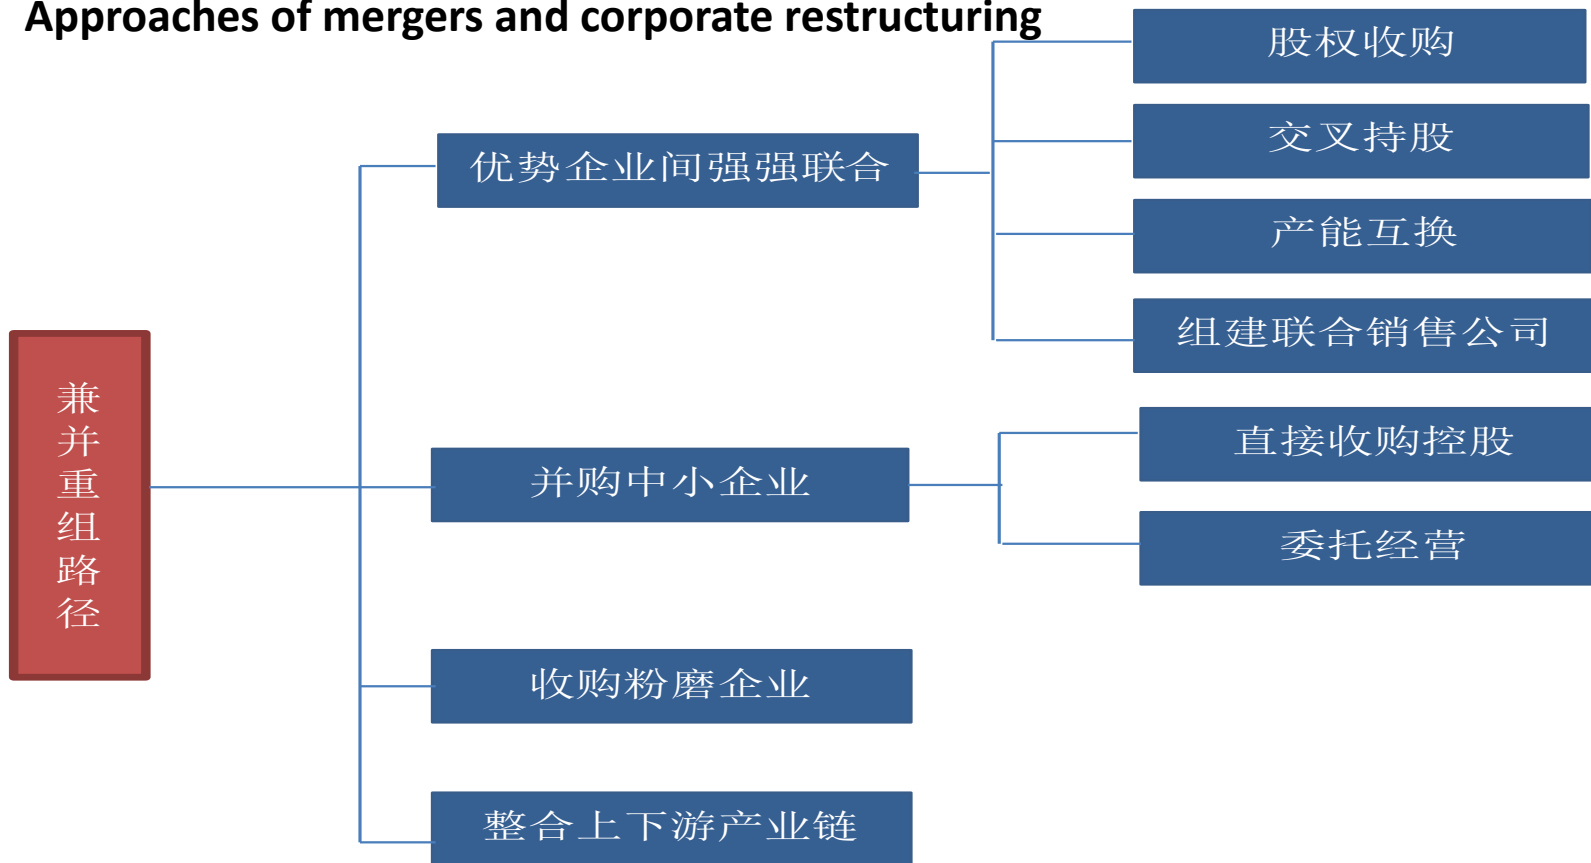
Approaches of mergers and corporate restructuring

兼并重组路径

优势企业间强强联合

股权收购

交叉持股

产能互换

组建联合销售公司

并购中小企业

直接收购控股

委托经营

收购粉磨企业

整合上下游产业链